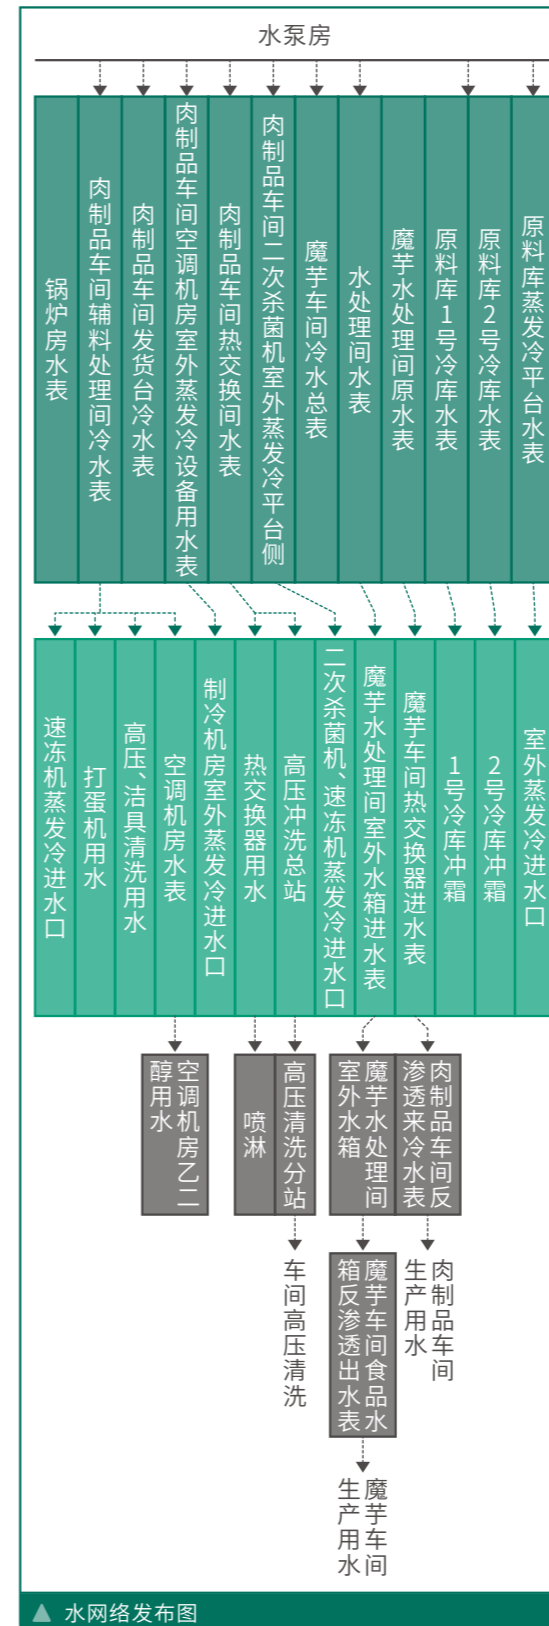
水泵房

锅炉房水表

肉制品车间辅料处理间冷水表

肉制品车间发货台冷水表

肉制品车间空调机房室外蒸发冷设备用水表

肉制品车间热交换间水表

肉制品车间二次杀菌机室外蒸发冷平台侧

魔芋车间冷水总表

水处理间水表

魔芋水处理间原水表

原料库1号冷库水表

原料库2号冷库水表

原料库蒸发冷平台水表

速冻机蒸发冷进水口

打蛋机用水

高压、洁具清洗用水

空调机房水表

制冷机房室外蒸发冷进水口

热交换器用水

高压冲洗总站

二次杀菌机、速冻机蒸发冷进水口

魔芋水处理间室外水箱进水表

魔芋车间热交换器进水表

1号冷库冲霜

2号冷库冲霜

室外蒸发冷进水口

空调机房乙二醇用水

喷淋

高压清洗分站

魔芋水处理间室外水箱

肉制品车间反渗透来冷水表

车间高压清洗

魔芋车间食品水箱反渗透出水表

肉制品车间生产用水

魔芋车间生产用水

水网络发布图